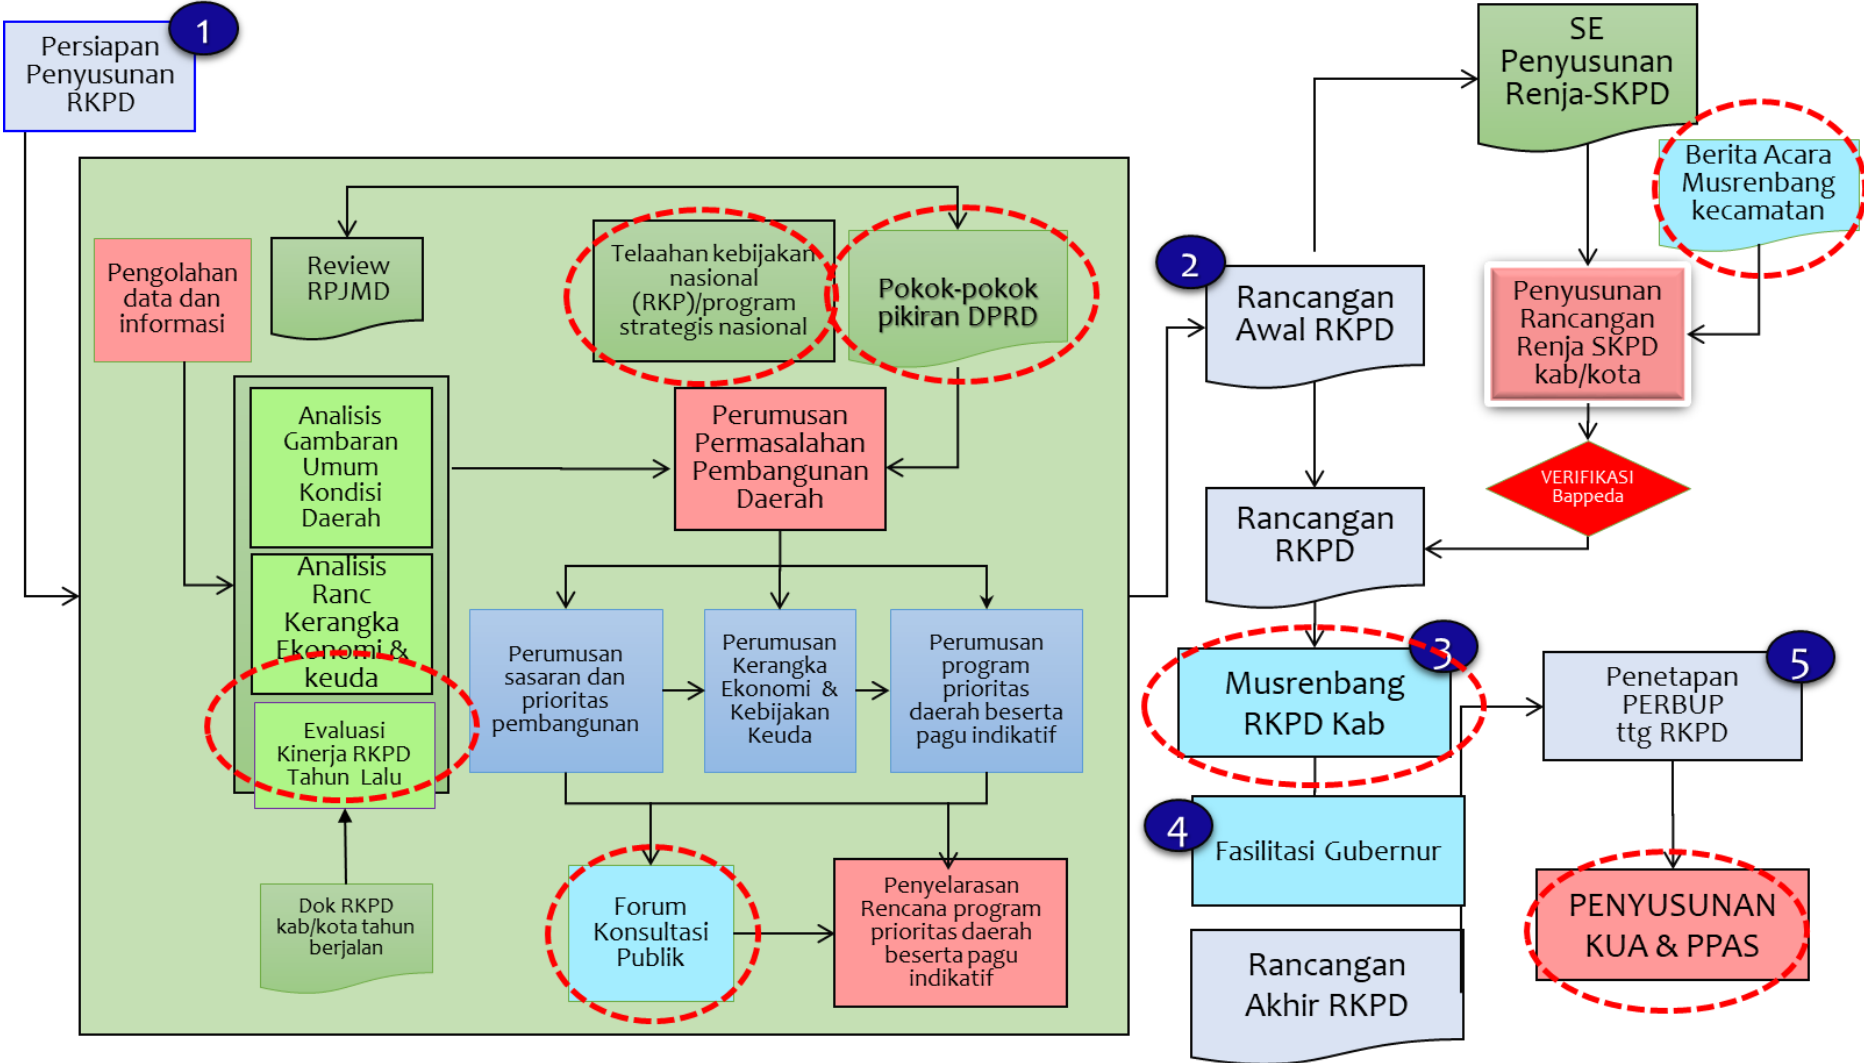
Persiapan Penyusunan RKPD

1

Pengolahan data dan informasi

Review RPJMD

Telaahan kebijakan nasional (RKP)/program strategis nasional

Pokok-pokok pikiran DPRD

Analisis Gambaran Umum Kondisi Daerah

Analisis Ranc Kerangka Ekonomi & keuda

Evaluasi Kinerja RKPD Tahun Lalu

Perumusan Permasalahan Pembangunan Daerah

Perumusan sasaran dan prioritas pembangunan

Perumusan Kerangka Ekonomi & Kebijakan Keuda

Perumusan program prioritas daerah beserta pagu indikatif

Dok RKPD kab/kota tahun berjalan

Forum Konsultasi Publik

Penyelarasan Rencana program prioritas daerah beserta pagu indikatif

SE Penyusunan Renja-SKPD

Berita Acara Musrenbang kecamatan

2

Rancangan Awal RKPD

Penyusunan Rancangan Renja SKPD kab/kota

VERIFIKASI Bappeda

Rancangan RKPD

3

Musrenbang RKPD Kab

5

Penetapan PERBUP ttg RKPD

4

Fasilitasi Gubernur

Rancangan Akhir RKPD

PENYUSUNAN KUA & PPAS